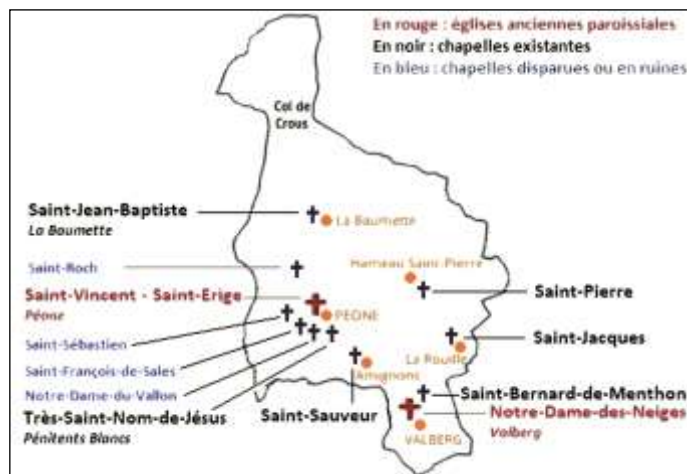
En rouge : églises anciennes paroissiales
En noir : chapelles existantes
En bleu : chapelles disparues ou en ruines

Col de Crous

Saint-Jean-Baptiste
La Baumette

La Baumette

Saint-Roch

Hameau Saint-Pierre

Saint-Pierre

Saint-Vincent - Saint-Erige
Péone

PEONE

Saint-Sébastien

Saint-Jacques

Saint-François-de-Sales

La Rouille

Notre-Dame-du-Vallon

Amignons

Très-Saint-Nom-de-Jésus
Pénitents Blancs

Saint-Sauveur

Saint-Bernard-de-Menthon

Notre-Dame-des-Neiges
Valberg

VALBERG